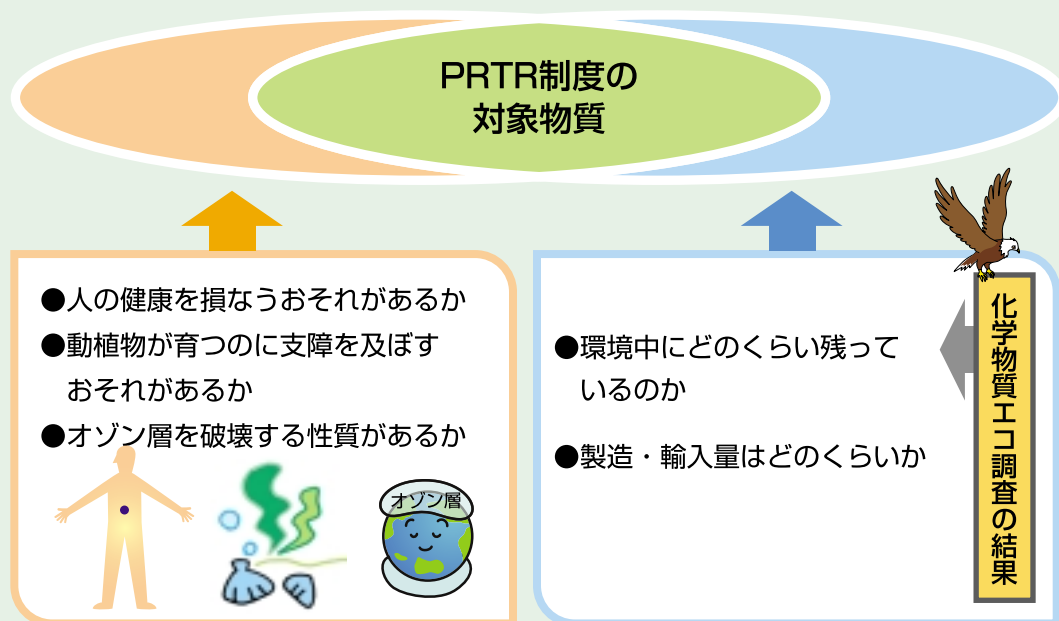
PRTR制度の
対象物質

●人の健康を損なうおそれがあるか
●動植物が育つのに支障を及ぼすおそれがあるか
●オゾン層を破壊する性質があるか

オゾン層

●環境中にどのくらい残っているのか

●製造・輸入量はどのくらいか

化学物質エコ調査の結果